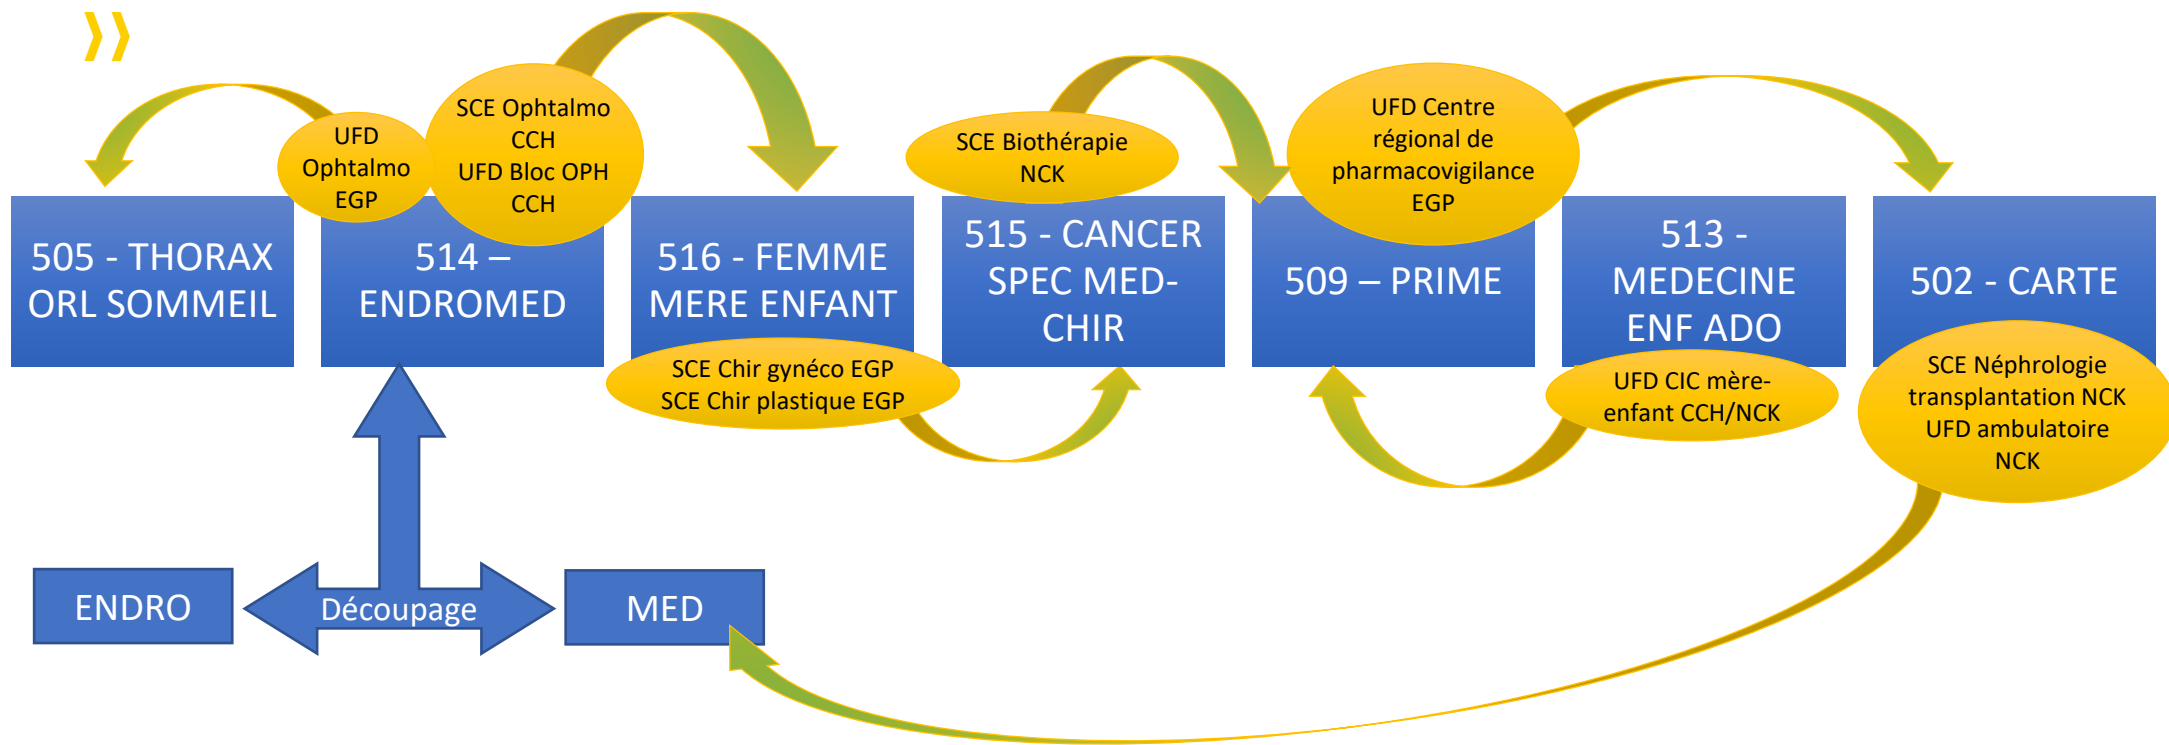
»

UFD Ophtalmo EGP

SCE Ophtalmo CCH
UFD Bloc OPH CCH

SCE Biothérapie NCK

UFD Centre régional de pharmacovigilance EGP

505 - THORAX ORL SOMMEIL

514 – ENDROMED

516 - FEMME MERE ENFANT

515 - CANCER SPEC MED-CHIR

509 – PRIME

513 - MEDECINE ENF ADO

502 - CARTE

SCE Chir gynéco EGP
SCE Chir plastique EGP

UFD CIC mère-enfant CCH/NCK

SCE Néphrologie transplantation NCK
UFD ambulatoire NCK

ENDRO

Découpage

MED